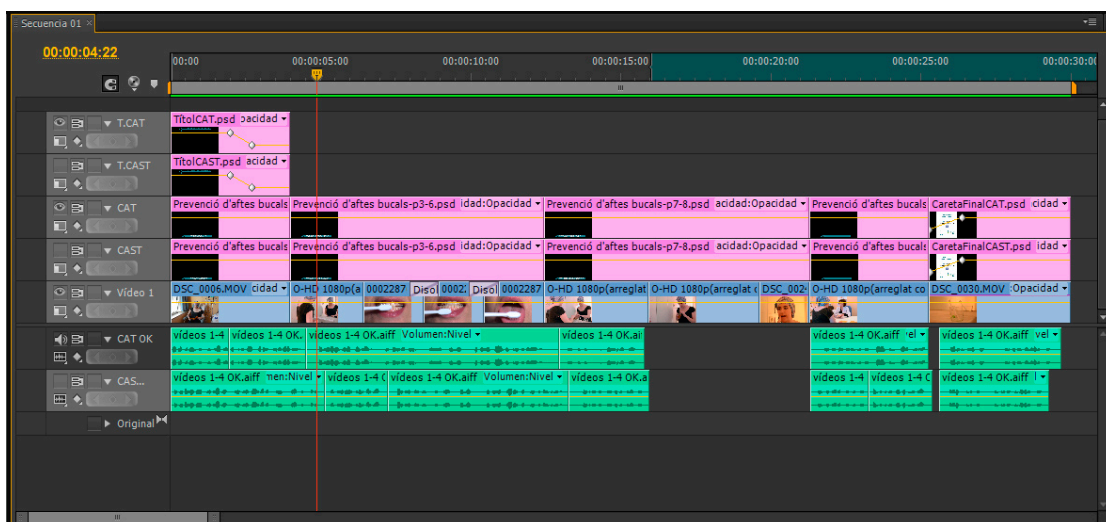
Secuencia 01 ×

00:00:04:22

00:00 00:00:05:00 00:00:10:00 00:00:15:00 00:00:20:00 00:00:25:00 00:00:30:00

T.CAT
TitolCAT.psd pacidad

T.CAST
TitolCAST.psd acidad

CAT
Prevenció d'aftes bucals Prevenció d'aftes bucals-p3-6.psd idad:Opacidad Prevenció d'aftes bucals-p7-8.psd acidad:Opacidad Prevenció d'aftes bucals CaretaFinalCAT.psd cidad

CAST
Prevenció d'aftes bucals Prevenció d'aftes bucals-p3-6.psd idad:Opacidad Prevenció d'aftes bucals-p7-8.psd acidad:Opacidad Prevenció d'aftes bucals CaretaFinalCAST.psd idad

Vídeo 1
DSC_0006.MOV cidad O-HD 1080p(a 0002287 Disol 0002 Disol 0002287 O-HD 1080p(arreglat O-HD 1080p(arreglat DSC_002 O-HD 1080p(arreglat co DSC_0030.MOV Opacidad

CAT OK
vídeos 1-4 vídeos 1-4 OK. vídeos 1-4 OK.aiff Volumen:Nivel vídeos 1-4 OK.ai vídeos 1-4 OK.aiff vel vídeos 1-4 OK.aiff vel

CAS...
vídeos 1-4 OK.aiff men:Nivel vídeos 1-4 vídeos 1-4 OK.aiff Volumen:Nivel vídeos 1-4 OK.a vídeos 1-4 vídeos 1-4 vídeos 1-4 OK.aiff

Original